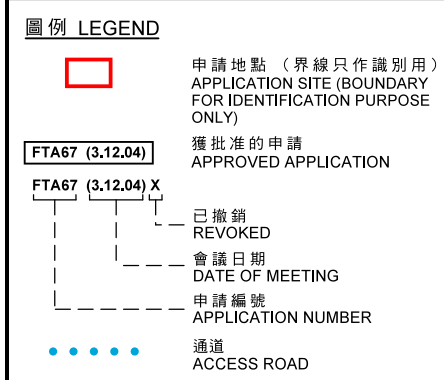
圖例 LEGEND

申請地點 （界線只作識別用）
APPLICATION SITE (BOUNDARY FOR IDENTIFICATION PURPOSE ONLY)

FTA67 (3.12.04)

獲批准的申請
APPROVED APPLICATION

FTA67 (3.12.04) X

已撤銷
REVOKED

會議日期
DATE OF MEETING

申請編號
APPLICATION NUMBER

通道
ACCESS ROAD